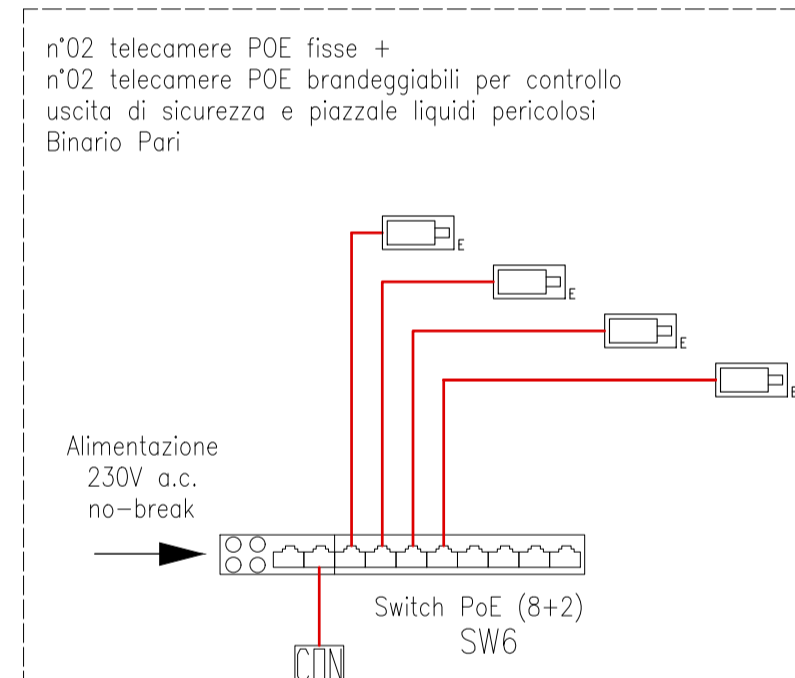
n°02 telecamere POE fisse +
n°02 telecamere POE brandeggiabili per controllo uscita di sicurezza e piazzale liquidi pericolosi Binario Pari

E
E
E
E

Alimentazione
230V a.c.
no-break

Switch PoE (8+2)
SW6

CDN